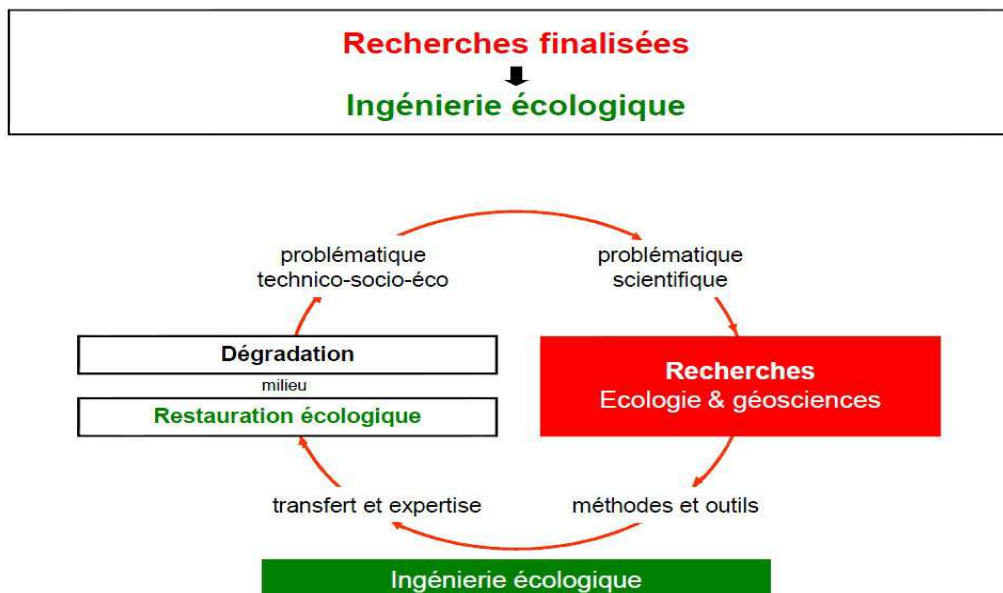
Recherches finalisées
Ingénierie écologique

problématique technico-socio-éco

problématique scientifique

Dégradation
milieu
Restauration écologique

Recherches
Ecologie & géosciences

transfert et expertise

méthodes et outils

Ingénierie écologique